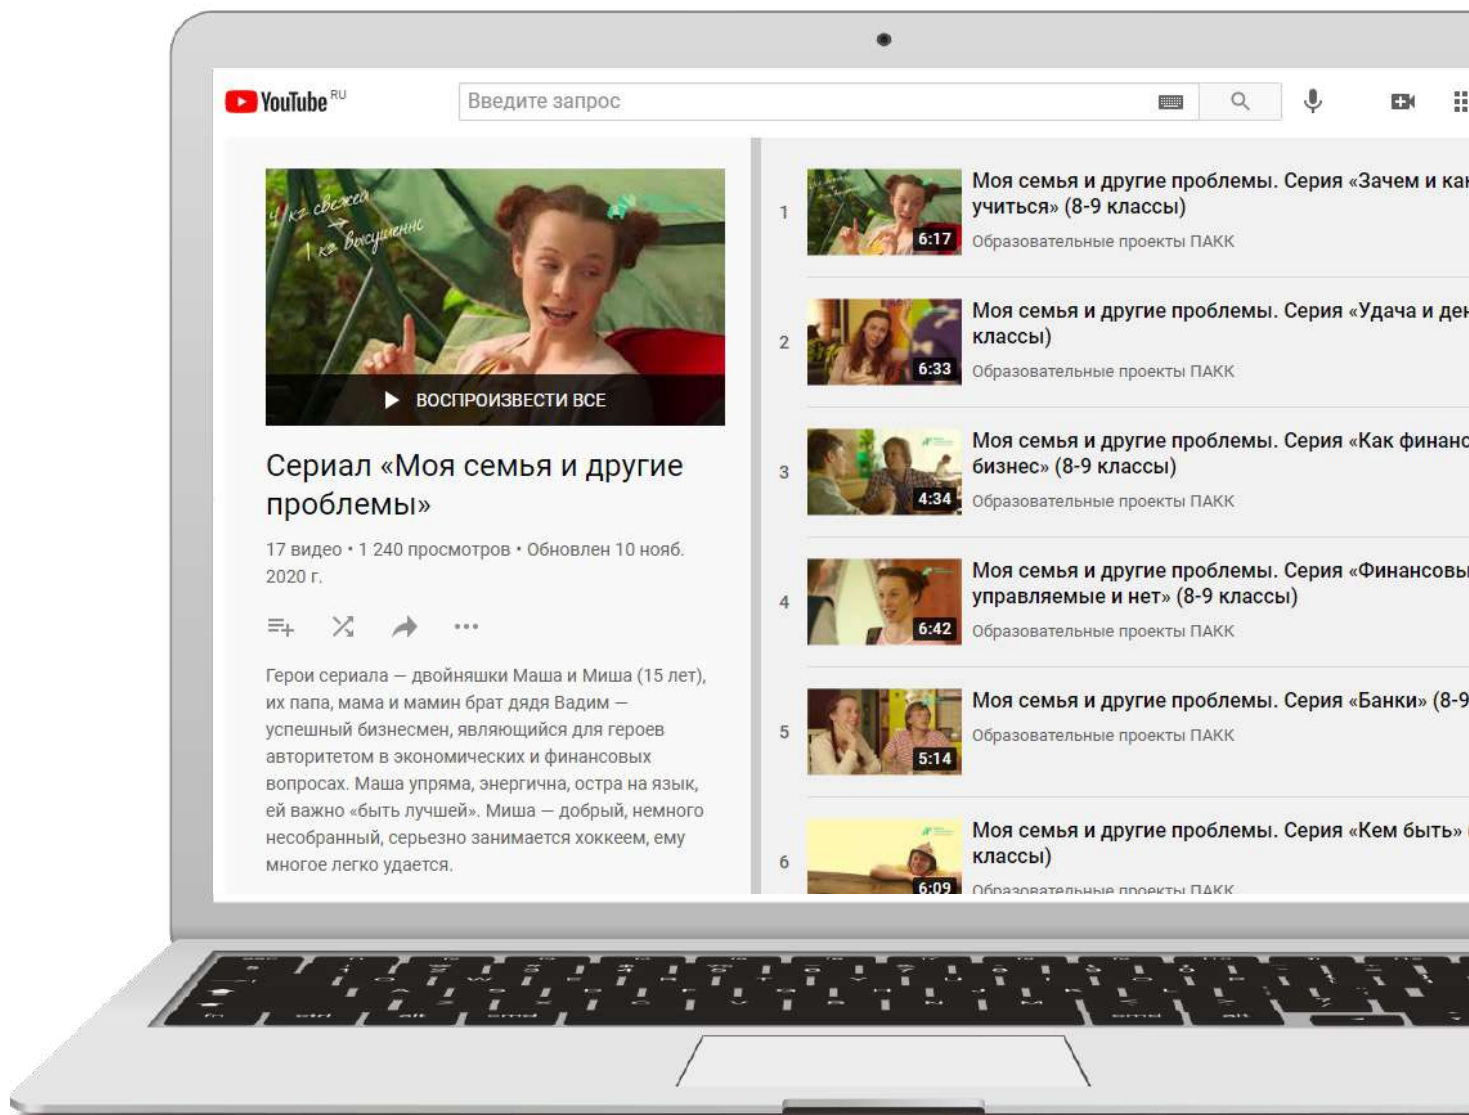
YouTube RU

Введите запрос

4 кг свежей
1 кг высушенно

ВОСПРОИЗВЕСТИ ВСЕ

Сериал «Моя семья и другие проблемы»

17 видео • 1 240 просмотров • Обновлен 10 нояб. 2020 г.

Герои сериала — двойняшки Маша и Миша (15 лет), их папа, мама и мамин брат дядя Вадим — успешный бизнесмен, являющийся для героев авторитетом в экономических и финансовых вопросах. Маша упряма, энергична, остра на язык, ей важно «быть лучшей». Миша — добрый, немного несобранный, серьезно занимается хоккеем, ему многое легко удается.

1 6:17 Моя семья и другие проблемы. Серия «Зачем и как учиться» (8-9 классы)
Образовательные проекты ПАКК

2 6:33 Моя семья и другие проблемы. Серия «Удача и де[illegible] классы)
Образовательные проекты ПАКК

3 4:34 Моя семья и другие проблемы. Серия «Как финанс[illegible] бизнес» (8-9 классы)
Образовательные проекты ПАКК

4 6:42 Моя семья и другие проблемы. Серия «Финансовы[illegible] управляемые и нет» (8-9 классы)
Образовательные проекты ПАКК

5 5:14 Моя семья и другие проблемы. Серия «Банки» (8-9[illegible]
Образовательные проекты ПАКК

6 6:09 Моя семья и другие проблемы. Серия «Кем быть» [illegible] классы)
Образовательные проекты ПАКК